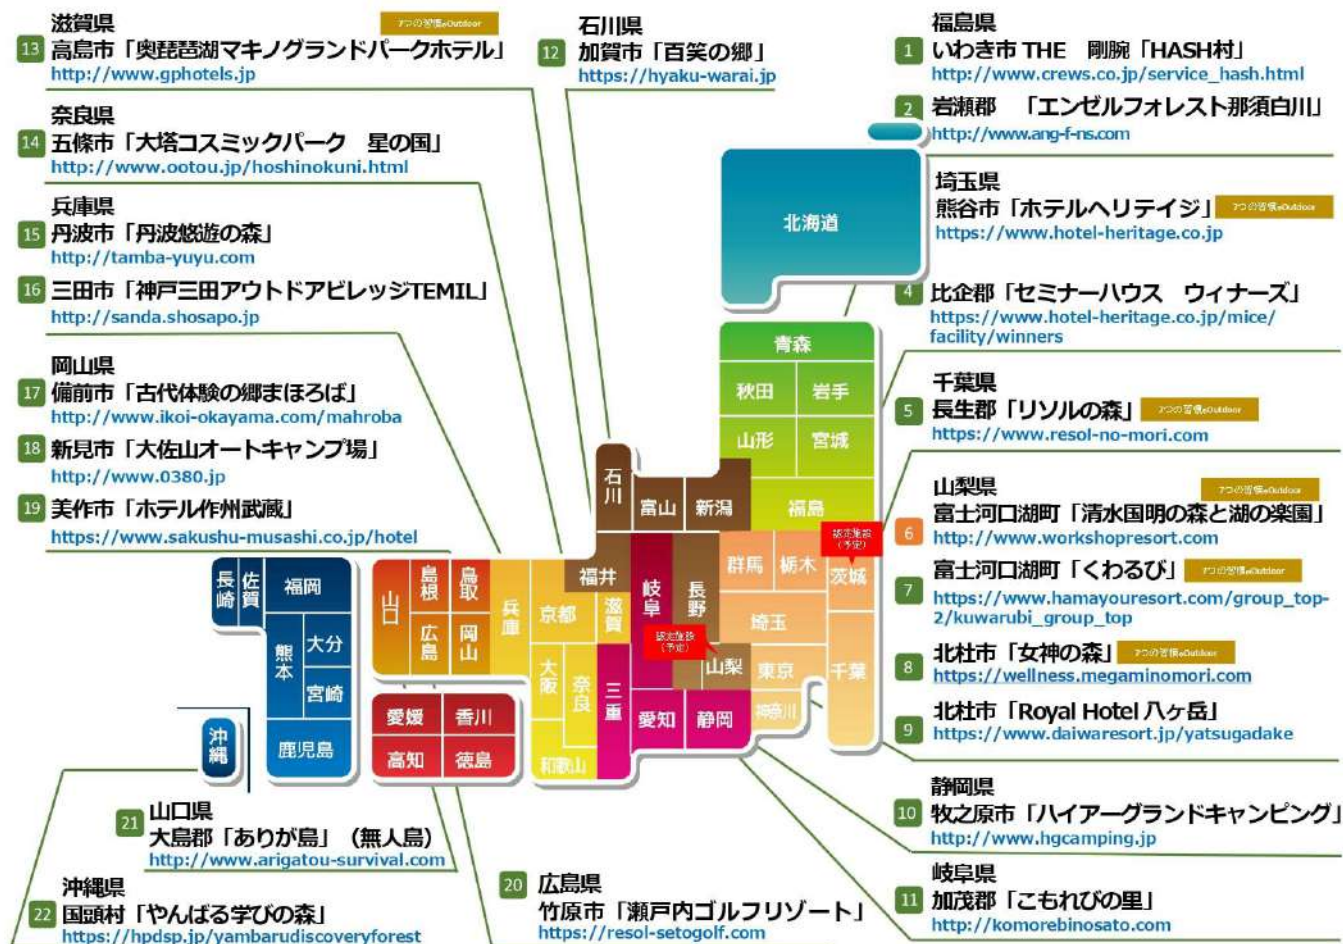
滋賀県
13 高島市「奥琵琶湖マキノグランドパークホテル」
http://www.gphotels.jp

7つの習慣×Outdoor

石川県
12 加賀市「百笑の郷」
https://hyaku-warai.jp

福島県
1 いわき市 THE 剛腕「HASH村」
http://www.crews.co.jp/service_hash.html

2 岩瀬郡 「エンゼルフォレスト那須白川」
http://www.ang-f-ns.com

奈良県
14 五條市「大塔コスミックパーク 星の国」
http://www.ootou.jp/hoshinokuni.html

埼玉県
熊谷市「ホテルヘリテイジ」 7つの習慣×Outdoor
https://www.hotel-heritage.co.jp

兵庫県
15 丹波市「丹波悠遊の森」
http://tamba-yuyu.com

16 三田市「神戸三田アウトドアビレッジTEMIL」
http://sanda.shosapo.jp

4 比企郡「セミナーハウス ウィナーズ」
https://www.hotel-heritage.co.jp/mice/facility/winners

岡山県
17 備前市「古代体験の郷まほろば」
http://www.ikoi-okayama.com/mahroba

18 新見市「大佐山オートキャンプ場」
http://www.0380.jp

19 美作市「ホテル作州武蔵」
https://www.sakushu-musashi.co.jp/hotel

千葉県
5 長生郡「リソルの森」 7つの習慣×Outdoor
https://www.resol-no-mori.com

山梨県
7つの習慣×Outdoor
6 富士河口湖町「清水国明の森と湖の楽園」
http://www.workshopresort.com

7 富士河口湖町「くわるび」 7つの習慣×Outdoor
https://www.hamayouresort.com/group_top-2/kuwarubi_group_top

8 北杜市「女神の森」 7つの習慣×Outdoor
https://wellness.megaminomori.com

9 北杜市「Royal Hotel 八ヶ岳」
https://www.daiwaresort.jp/yatsugadake

北海道 青森 秋田 岩手 山形 宮城 福島 石川 富山 新潟 群馬 栃木 茨城 拡充施設(予定) 福井 岐阜 長野 埼玉 拡充施設(予定) 山梨 東京 千葉 神奈川 愛知 静岡 三重 滋賀 京都 大阪 奈良 和歌山 兵庫 鳥取 島根 岡山 広島 山口 愛媛 香川 高知 徳島 長崎 佐賀 福岡 熊本 大分 宮崎 鹿児島 沖縄

静岡県
10 牧之原市「ハイアーグランドキャンピング」
http://www.hgcamping.jp

岐阜県
11 加茂郡「こもれびの里」
http://komorebinosato.com

21 山口県
大島郡「ありが島」(無人島)
http://www.arigatou-survival.com

沖縄県
22 国頭村「やんばる学びの森」
https://hpdsp.jp/yambarudiscoveryforest

20 広島県
竹原市「瀬戸内ゴルフリゾート」
https://resol-setogolf.com